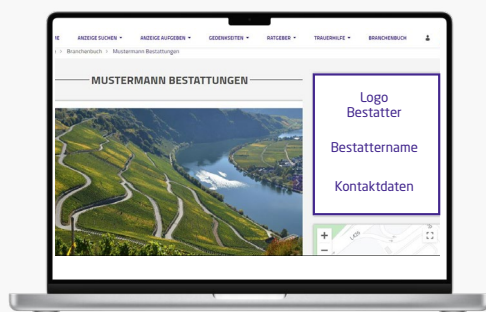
IE ANZEIGE SUCHEN ▾ ANZEIGE AUFGEBEN ▾ GEDENKSEITEN ▾ RATGEBER ▾ TRAUERHILFE ▾ BRANCHENBUCH

› Branchenbuch › Mustermann Bestattungen

MUSTERMANN BESTATTUNGEN

Logo
Bestatter

Bestattername

Kontaktdaten

+
−
L20